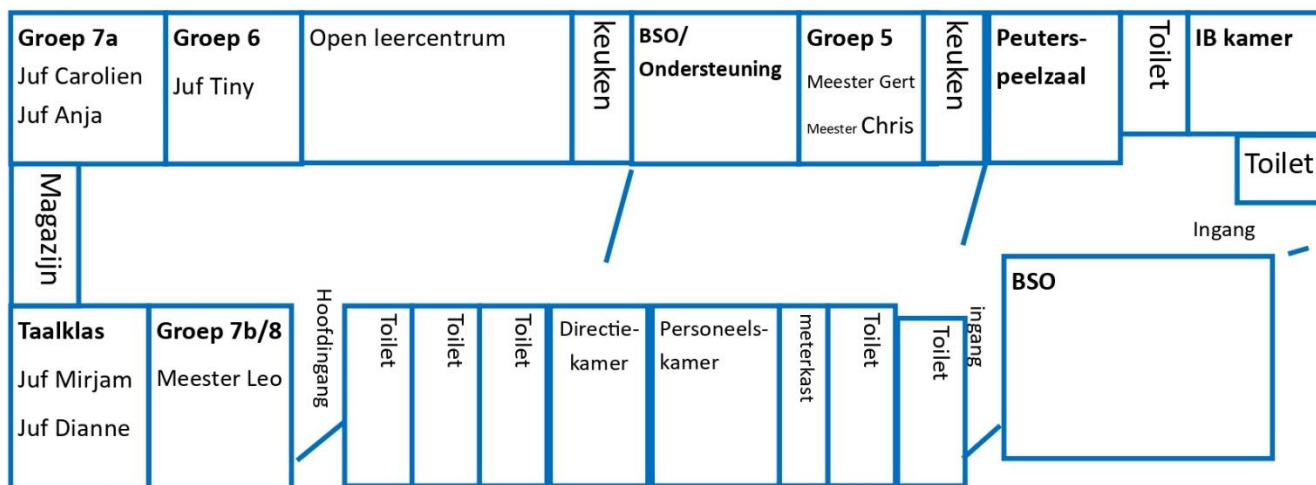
Groep 7a
Juf Carolien
Juf Anja

Groep 6
Juf Tiny

Open leercentrum

keuken

BSO/
Ondersteuning

Groep 5
Meester Gert
Meester Chris

keuken

Peuterspeelzaal

Toilet

IB kamer

Toilet

Magazijn

Ingang

BSO

Taalklas
Juf Mirjam
Juf Dianne

Groep 7b/8
Meester Leo

Hoofdingang

Toilet

Toilet

Toilet

Directiekamer

Personeelskamer

meterkast

Toilet

Toilet

ingang